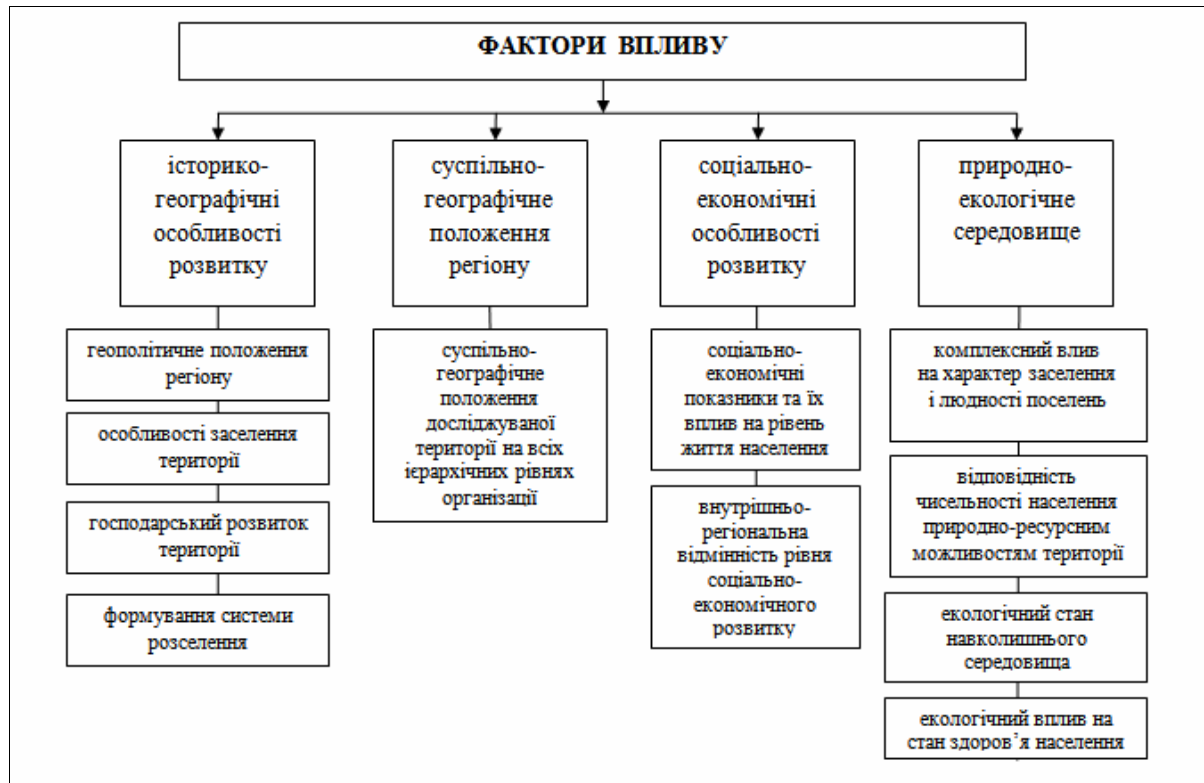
ФАКТОРИ ВПЛИВУ

історико-географічні особливості розвитку

геополітичне положення регіону

особливості заселення території

господарський розвиток території

формування системи розселення

суспільно-географічне положення регіону

суспільно-географічне положення досліджуваної території на всіх ієрархічних рівнях організації

соціально-економічні особливості розвитку

соціально-економічні показники та їх вплив на рівень життя населення

внутрішньо-регіональна відмінність рівня соціально-економічного розвитку

природно-екологічне середовище

комплексний влив на характер заселення і людності поселень

відповідність чисельності населення природно-ресурсним можливостям території

екологічний стан навколишнього середовища

екологічний вплив на стан здоров'я населення